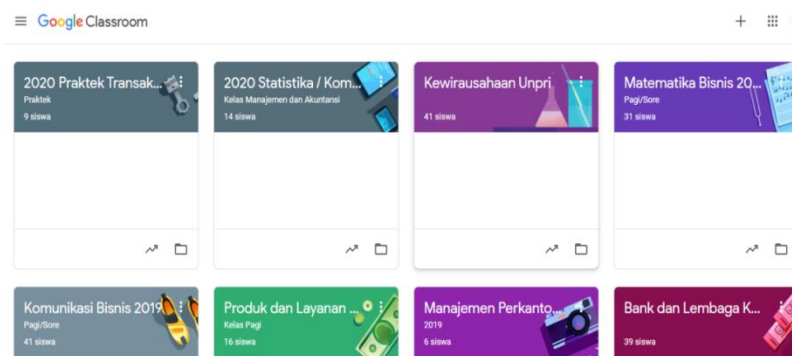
Google Classroom

2020 Praktek Transak...
Praktek
9 siswa

2020 Statistika / Kom...
Kelas Manajemen dan Akuntansi
14 siswa

Kewirausahaan Unpri
41 siswa

Matematika Bisnis 20...
Pagi/Sore
31 siswa

Komunikasi Bisnis 2019
Pagi/Sore
41 siswa

Produk dan Layanan ...
Kelas Pagi
16 siswa

Manajemen Perkanto...
2019
6 siswa

Bank dan Lembaga K...
39 siswa